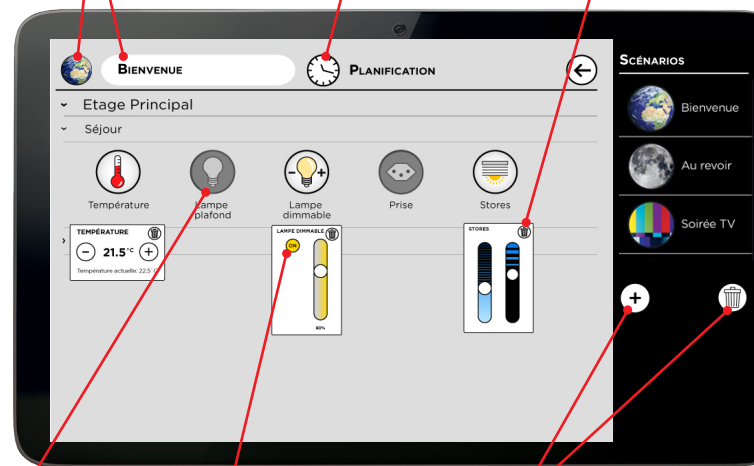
BIENVENUE

PLANIFICATION

SCÉNARIOS

Bienvenue

Au revoir

Soirée TV

Etage Principal

Séjour

Température

Lampe plafond

Lampe dimmable

Prise

Stores

TEMPÉRATURE

21.5°C

Température actuelle: 22.5°C

LAMPE DIMMABLE

ON

80%

STORES